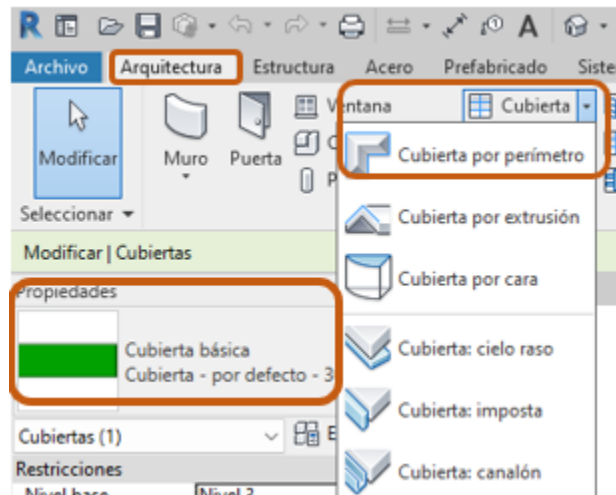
R A
Archivo Arquitectura Estructura Acero Prefabricado Siste
Modificar Muro Puerta Ventana C P Cubierta
Seleccionar ▾
Cubierta por perímetro
Cubierta por extrusión
Cubierta por cara
Cubierta: cielo raso
Cubierta: imposta
Cubierta: canalón
Modificar | Cubiertas
Propiedades
Cubierta básica
Cubierta - por defecto - 3
Cubiertas (1) E
Restricciones
Nivel base Nivel 3